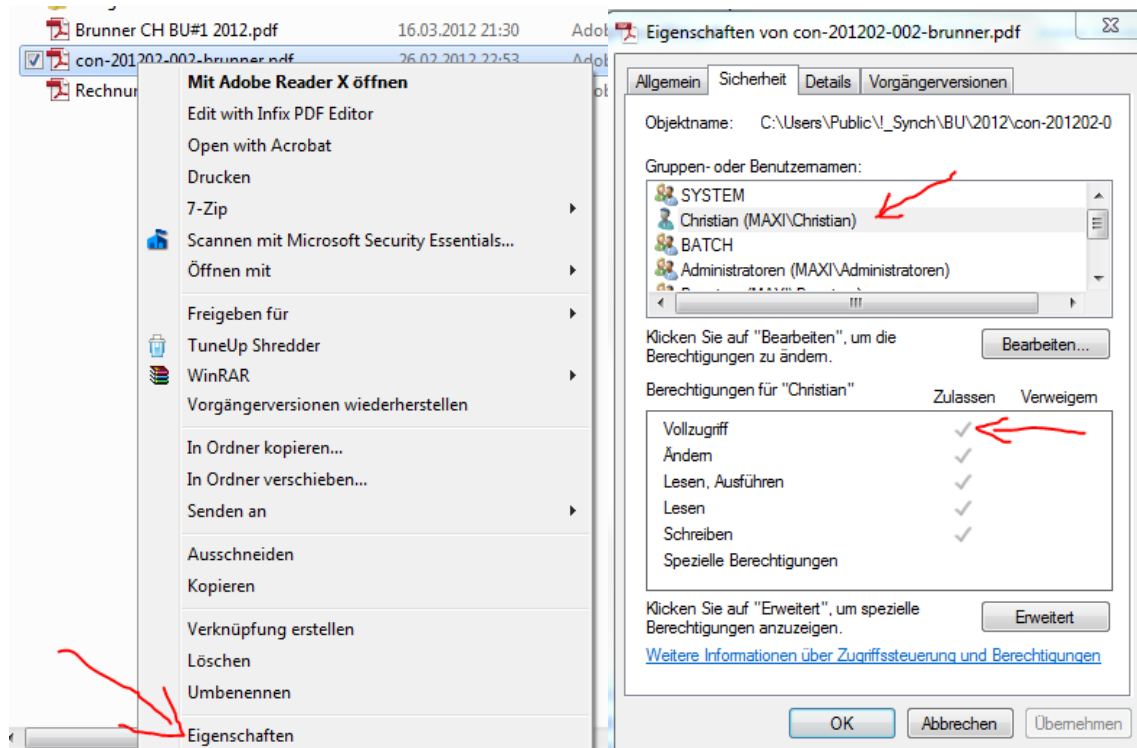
Brunner CH BU#1 2012.pdf 16.03.2012 21:30 Adob
con-201202-002-brunner.pdf 26.02.2012 22:53 Adob
Rechnun

Mit Adobe Reader X öffnen
Edit with Infix PDF Editor
Open with Acrobat
Drucken
7-Zip
Scannen mit Microsoft Security Essentials...
Öffnen mit
Freigeben für
TuneUp Shredder
WinRAR
Vorgängerversionen wiederherstellen
In Ordner kopieren...
In Ordner verschieben...
Senden an
Ausschneiden
Kopieren
Verknüpfung erstellen
Löschen
Umbenennen
Eigenschaften

Eigenschaften von con-201202-002-brunner.pdf

Allgemein | Sicherheit | Details | Vorgängerversionen

Objektname: C:\Users\Public\!_Synch\BU\2012\con-201202-0

Gruppen- oder Benutzernamen:
SYSTEM
Christian (MAXI\Christian)
BATCH
Administratoren (MAXI\Administratoren)
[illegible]

Klicken Sie auf "Bearbeiten", um die Berechtigungen zu ändern.
Bearbeiten...

Berechtigungen für "Christian" Zulassen Verweigern

| | Zulassen | Verweigern |
|---|---|---|
| Vollzugriff | ✓ | |
| Ändern | ✓ | |
| Lesen, Ausführen | ✓ | |
| Lesen | ✓ | |
| Schreiben | ✓ | |
| Spezielle Berechtigungen | | |

Klicken Sie auf "Erweitert", um spezielle Berechtigungen anzuzeigen.
Erweitert

Weitere Informationen über Zugriffssteuerung und Berechtigungen

OK Abbrechen Übernehmen